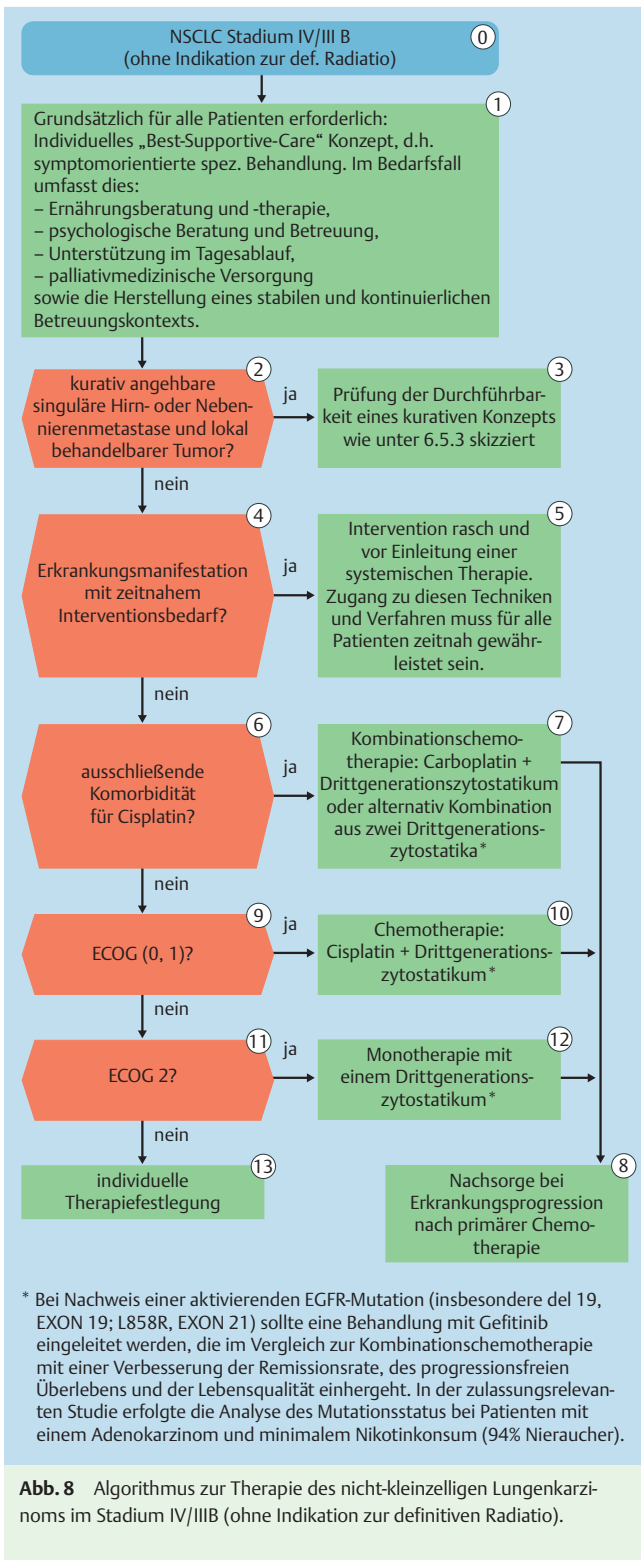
NSCLC Stadium IV/III B
(ohne Indikation zur def. Radiatio)
0

1
Grundsätzlich für alle Patienten erforderlich:
Individuelles „Best-Supportive-Care" Konzept, d.h. symptomorientierte spez. Behandlung. Im Bedarfsfall umfasst dies:
– Ernährungsberatung und -therapie,
– psychologische Beratung und Betreuung,
– Unterstützung im Tagesablauf,
– palliativmedizinische Versorgung
sowie die Herstellung eines stabilen und kontinuierlichen Betreuungskontexts.

2
kurativ angehbare singuläre Hirn- oder Nebennierenmetastase und lokal behandelbarer Tumor?

ja

3
Prüfung der Durchführbarkeit eines kurativen Konzepts wie unter 6.5.3 skizziert

nein

4
Erkrankungsmanifestation mit zeitnahem Interventionsbedarf?

ja

5
Intervention rasch und vor Einleitung einer systemischen Therapie. Zugang zu diesen Techniken und Verfahren muss für alle Patienten zeitnah gewährleistet sein.

nein

6
ausschließende Komorbidität für Cisplatin?

ja

7
Kombinationschemotherapie: Carboplatin + Drittgenerationszytostatikum oder alternativ Kombination aus zwei Drittgenerationszytostatika*

nein

9
ECOG (0, 1)?

ja

10
Chemotherapie: Cisplatin + Drittgenerationszytostatikum*

nein

11
ECOG 2?

ja

12
Monotherapie mit einem Drittgenerationszytostatikum*

nein

13
individuelle Therapiefestlegung

8
Nachsorge bei Erkrankungsprogression nach primärer Chemotherapie

* Bei Nachweis einer aktivierenden EGFR-Mutation (insbesondere del 19, EXON 19; L858R, EXON 21) sollte eine Behandlung mit Gefitinib eingeleitet werden, die im Vergleich zur Kombinationschemotherapie mit einer Verbesserung der Remissionsrate, des progressionsfreien Überlebens und der Lebensqualität einhergeht. In der zulassungsrelevanten Studie erfolgte die Analyse des Mutationsstatus bei Patienten mit einem Adenokarzinom und minimalem Nikotinkonsum (94% Nieraucher).

Abb. 8 Algorithmus zur Therapie des nicht-kleinzelligen Lungenkarzinoms im Stadium IV/IIIB (ohne Indikation zur definitiven Radiatio).